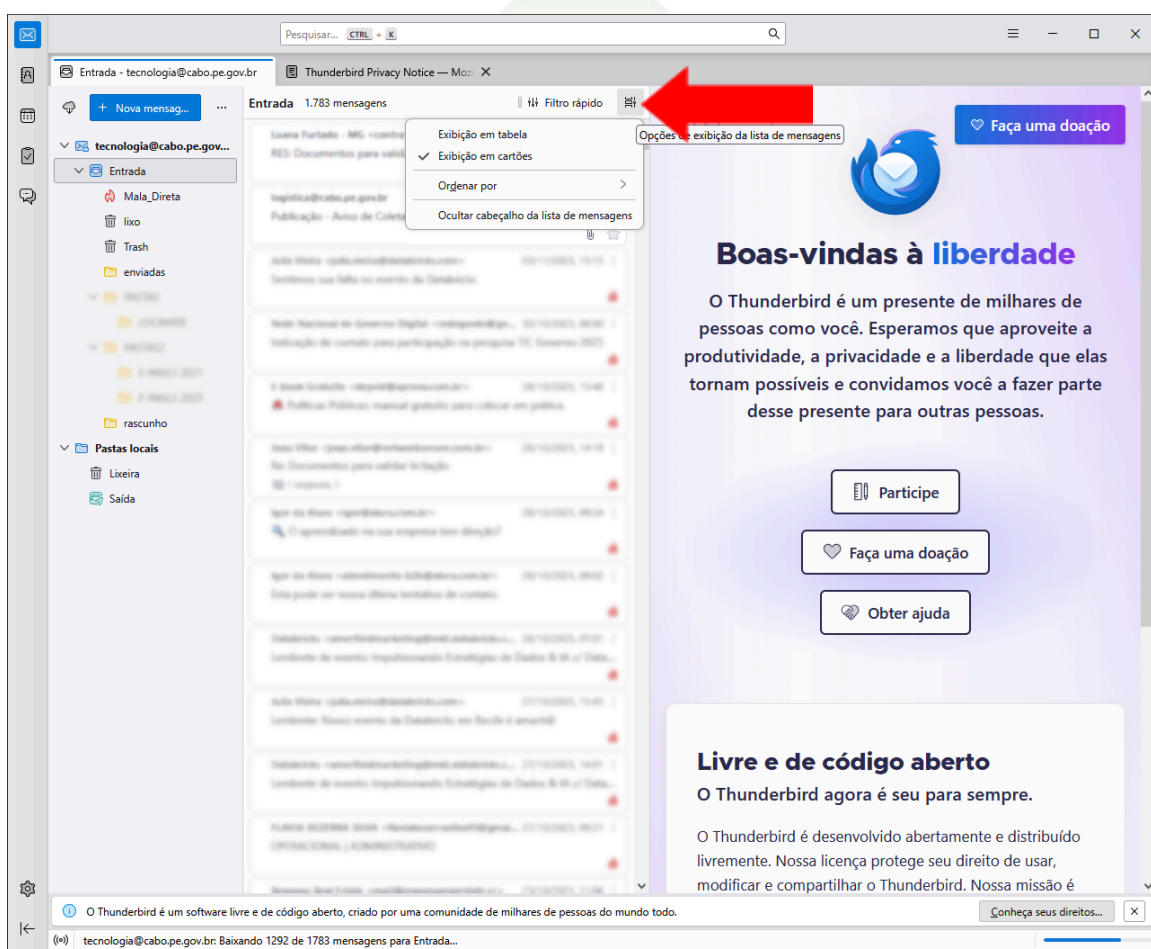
Pesquisar... CTRL + K

Entrada - tecnologia@cabo.pe.gov.br
Thunderbird Privacy Notice — Moz

+ Nova mensag... ...

tecnologia@cabo.pe.gov...
Entrada
Mala_Direta
lixo
Trash
enviadas
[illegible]
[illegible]
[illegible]
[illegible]
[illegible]
rascunho
Pastas locais
Lixeira
Saída

Entrada 1.783 mensagens
Filtro rápido

Luana Furtado - MG <contra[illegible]
RES: Documentos para valid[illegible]

logistica@cabo.pe.gov.br
Publicação - Aviso de Coleta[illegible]

Exibição em tabela
Exibição em cartões
Ordenar por
Ocultar cabeçalho da lista de mensagens

Opções de exibição da lista de mensagens

Faça uma doação

Boas-vindas à liberdade

O Thunderbird é um presente de milhares de pessoas como você. Esperamos que aproveite a produtividade, a privacidade e a liberdade que elas tornam possíveis e convidamos você a fazer parte desse presente para outras pessoas.

Participe
Faça uma doação
Obter ajuda

Livre e de código aberto
O Thunderbird agora é seu para sempre.

O Thunderbird é desenvolvido abertamente e distribuído livremente. Nossa licença protege seu direito de usar, modificar e compartilhar o Thunderbird. Nossa missão é

O Thunderbird é um software livre e de código aberto, criado por uma comunidade de milhares de pessoas do mundo todo.
Conheça seus direitos...

tecnologia@cabo.pe.gov.br: Baixando 1292 de 1783 mensagens para Entrada...